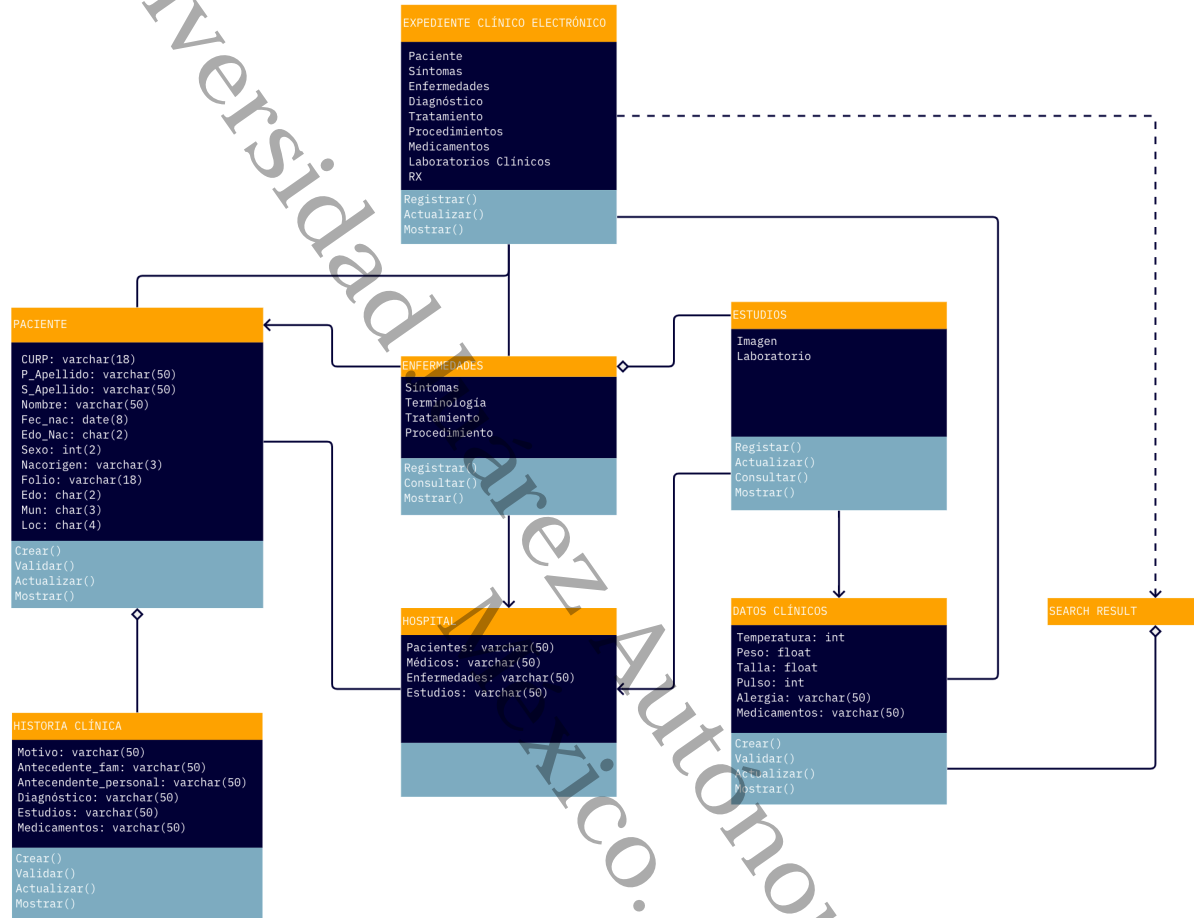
EXPEDIENTE CLÍNICO ELECTRÓNICO

Paciente
Sintomas
Enfermedades
Diagnóstico
Tratamiento
Procedimientos
Medicamentos
Laboratorios Clínicos
RX

Registrar()
Actualizar()
Mostrar()

PACIENTE

CURP: varchar(18)
P_Apellido: varchar(50)
S_Apellido: varchar(50)
Nombre: varchar(50)
Fec_nac: date(8)
Edo_Nac: char(2)
Sexo: int(2)
Nacorigen: varchar(3)
Folio: varchar(18)
Edo: char(2)
Mun: char(3)
Loc: char(4)

Crear()
Validar()
Actualizar()
Mostrar()

ENFERMEDADES

Síntomas
Terminología
Tratamiento
Procedimiento

Registrar()
Consultar()
Mostrar()

ESTUDIOS

Imagen
Laboratorio

Registar()
Actualizar()
Consultar()
Mostrar()

HOSPITAL

Pacientes: varchar(50)
Médicos: varchar(50)
Enfermedades: varchar(50)
Estudios: varchar(50)

DATOS CLÍNICOS

Temperatura: int
Peso: float
Talla: float
Pulso: int
Alergia: varchar(50)
Medicamentos: varchar(50)

Crear()
Validar()
Actualizar()
Mostrar()

SEARCH RESULT

HISTORIA CLÍNICA

Motivo: varchar(50)
Antecedente_fam: varchar(50)
Antecendente_personal: varchar(50)
Diagnóstico: varchar(50)
Estudios: varchar(50)
Medicamentos: varchar(50)

Crear()
Validar()
Actualizar()
Mostrar()

Universidad Juárez Autónoma México.